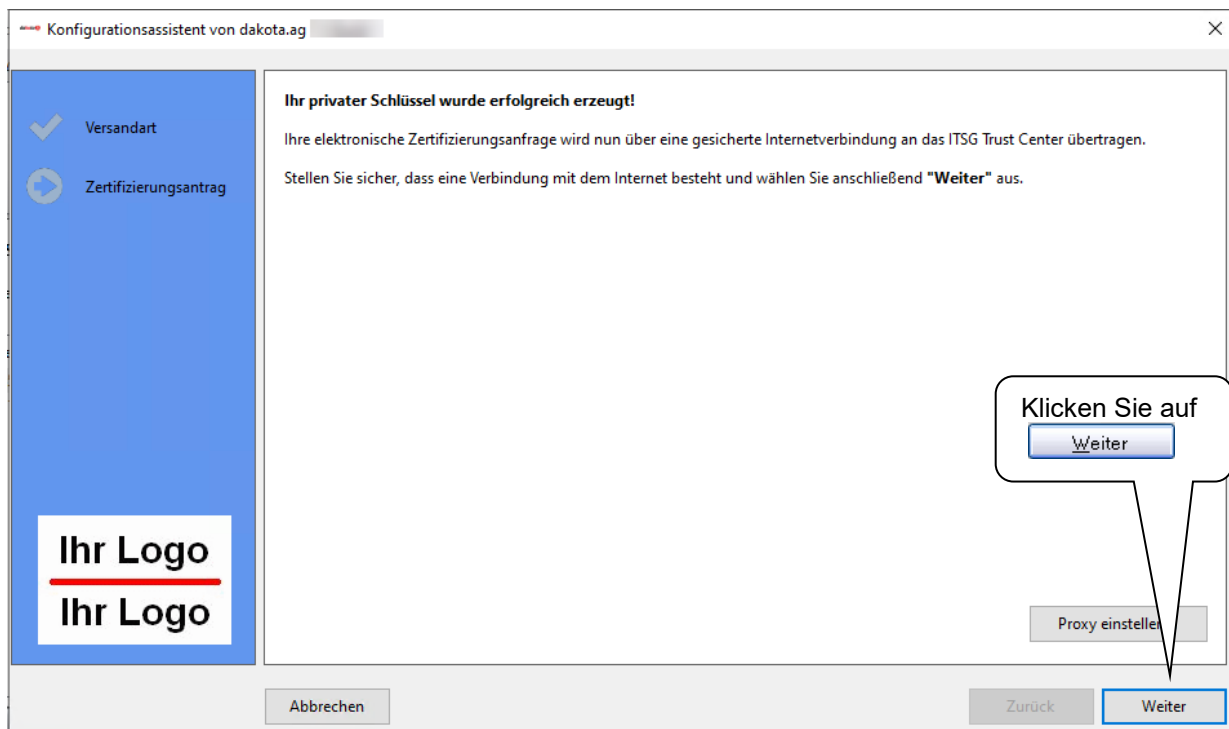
Konfigurationsassistent von dakota.ag

Versandart

Zertifizierungsantrag

Ihr privater Schlüssel wurde erfolgreich erzeugt!

Ihre elektronische Zertifizierungsanfrage wird nun über eine gesicherte Internetverbindung an das ITSG Trust Center übertragen.

Stellen Sie sicher, dass eine Verbindung mit dem Internet besteht und wählen Sie anschließend **"Weiter"** aus.

Klicken Sie auf

Weiter

Ihr Logo

Ihr Logo

Proxy einstellen

Abbrechen

Zurück

Weiter